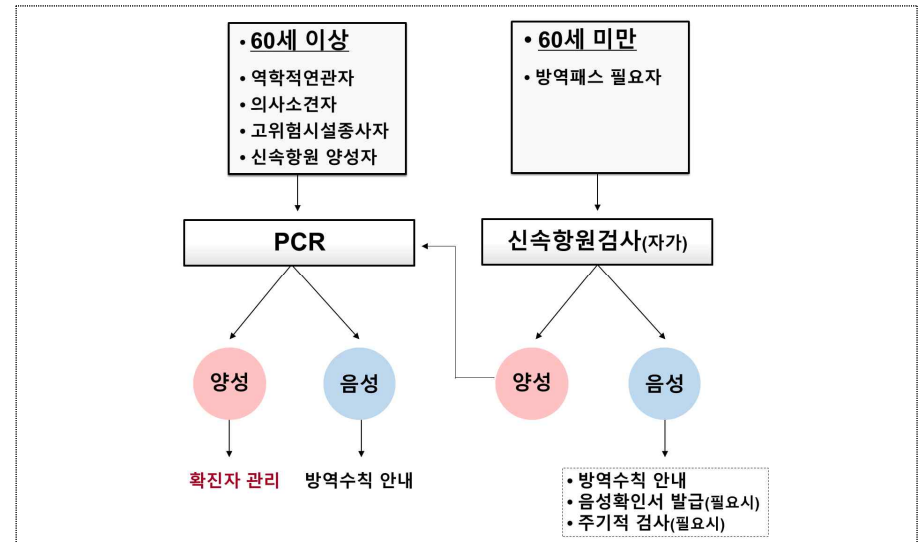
• 60세 이상

• 역학적연관자
• 의사소견자
• 고위험시설종사자
• 신속항원 양성자

• 60세 미만

• 방역패스 필요자

PCR

신속항원검사(자가)

양성

음성

양성

음성

확진자 관리

방역수칙 안내

• 방역수칙 안내
• 음성확인서 발급(필요시)
• 주기적 검사(필요시)